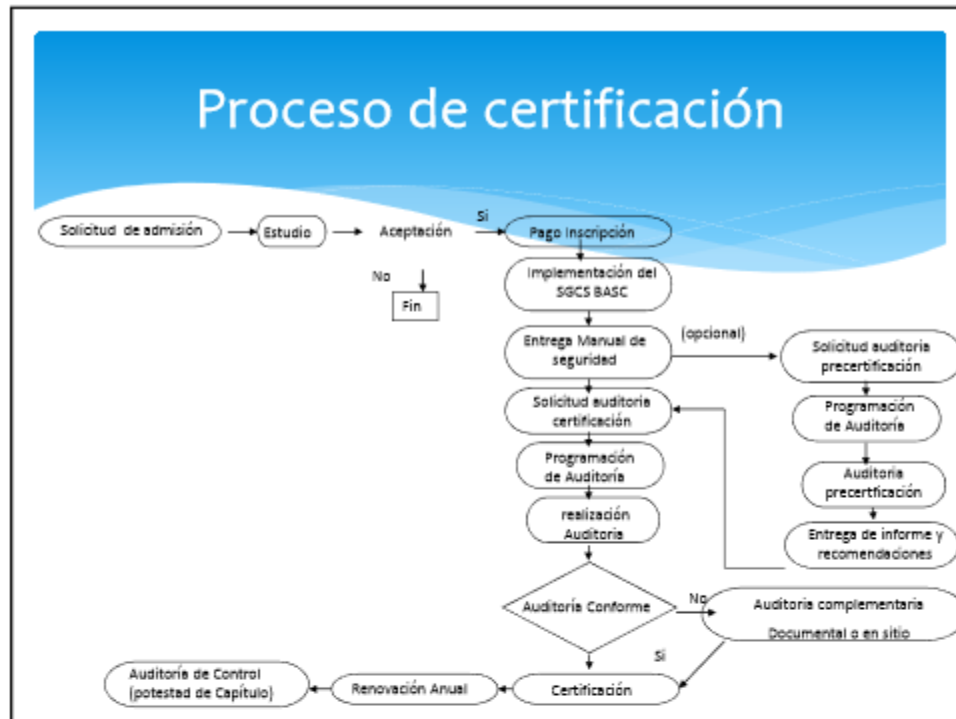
Proceso de certificación

Solicitud de admisión

Estudio

Aceptación

Si

No

Fin

Pago Inscripción

Implementación del SGCS BASC

Entrega Manual de seguridad

(opcional)

Solicitud auditoria precertificación

Programación de Auditoría

Auditoria precertficación

Entrega de informe y recomendaciones

Solicitud auditoria certificación

Programación de Auditoría

realización Auditoria

Auditoría Conforme

No

Auditoria complementaria Documental o en sitio

Si

Certificación

Renovación Anual

Auditoría de Control (potestad de Capítulo)